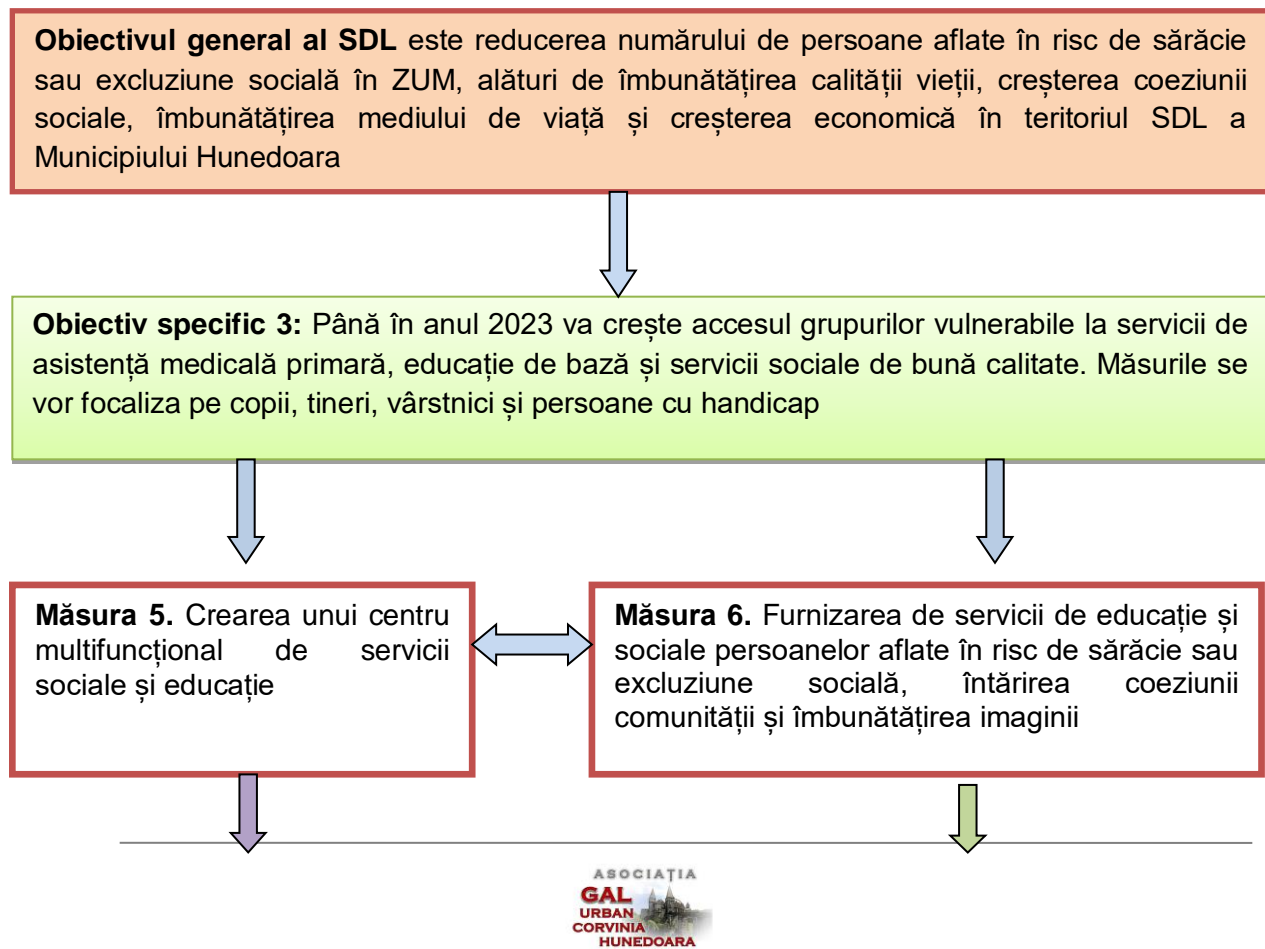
**Obiectivul general al SDL** este reducerea numărului de persoane aflate în risc de sărăcie sau excluziune socială în ZUM, alături de îmbunătățirea calității vieții, creșterea coeziunii sociale, îmbunătățirea mediului de viață și creșterea economică în teritoriul SDL a Municipiului Hunedoara

**Obiectiv specific 3:** Până în anul 2023 va crește accesul grupurilor vulnerabile la servicii de asistență medicală primară, educație de bază și servicii sociale de bună calitate. Măsurile se vor focaliza pe copii, tineri, vârstnici și persoane cu handicap

**Măsura 5.** Crearea unui centru multifuncțional de servicii sociale și educație

**Măsura 6.** Furnizarea de servicii de educație și sociale persoanelor aflate în risc de sărăcie sau excluziune socială, întărirea coeziunii comunității și îmbunătățirea imaginii

ASOCIAȚIA
GAL
URBAN
CORVINIA
HUNEDOARA